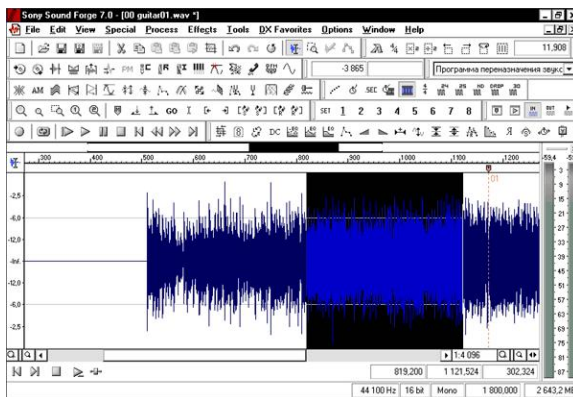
Sony Sound Forge 7.0 - [00 guitar01.wav *]

File Edit View Special Process Effects Tools DX Favorites Options Window Help

11,908

-3 865

Программа переназначения звукс

SET 1 2 3 4 5 6 7 8

200 400 500 600 700 800 900 1,000 1,100 1,200

01

-2,5
-6,0
-12,0
-Inf.
-12,0
-6,0
-2,5

1:4 096

819,200 1 121,524 302,324

44 100 Hz 16 bit Mono 1 800,000 2 643,2 M